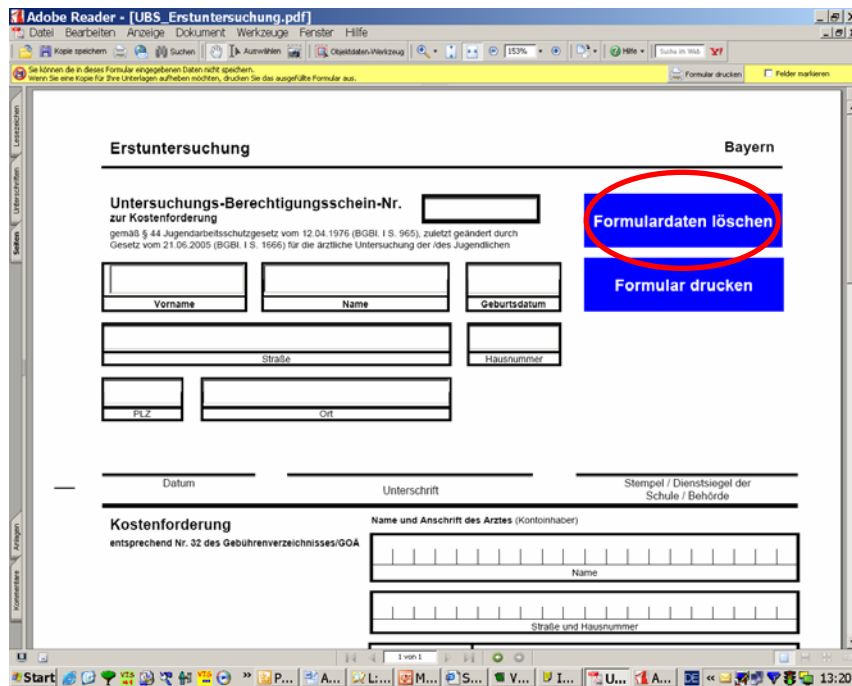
Adobe Reader - [UBS_Erstuntersuchung.pdf]

Datei Bearbeiten Anzeige Dokument Werkzeuge Fenster Hilfe

Kopie speichern Suchen Auswählen Objektdaten-Werkzeug 153% Hilfe Suche im Web

Sie können die in dieses Formular eingegebenen Daten nicht speichern. Wenn Sie eine Kopie für Ihre Unterlagen aufheben möchten, drucken Sie das ausgefüllte Formular aus.

Formular drucken Felder markieren

Lesezeichen Unterschriften Seiten

Erstuntersuchung

Bayern

Untersuchungs-Berechtigungsschein-Nr.
zur Kostenforderung
gemäß § 44 Jugendarbeitsschutzgesetz vom 12.04.1976 (BGBl. I S. 965), zuletzt geändert durch Gesetz vom 21.06.2005 (BGBl. I S. 1666) für die ärztliche Untersuchung der /des Jugendlichen

Formulardaten löschen

Formular drucken

Vorname

Name

Geburtsdatum

Straße

Hausnummer

PLZ

Ort

Datum

Unterschrift

Stempel / Dienstsiegel der Schule / Behörde

Kostenforderung
entsprechend Nr. 32 des Gebührenverzeichnisses/GOÄ

Name und Anschrift des Arztes (Kontoinhaber)

Name

Straße und Hausnummer

Anlagen Kommentare

1 von 1

Start A... L:... M... S... V... I... U... A... DE 13:20